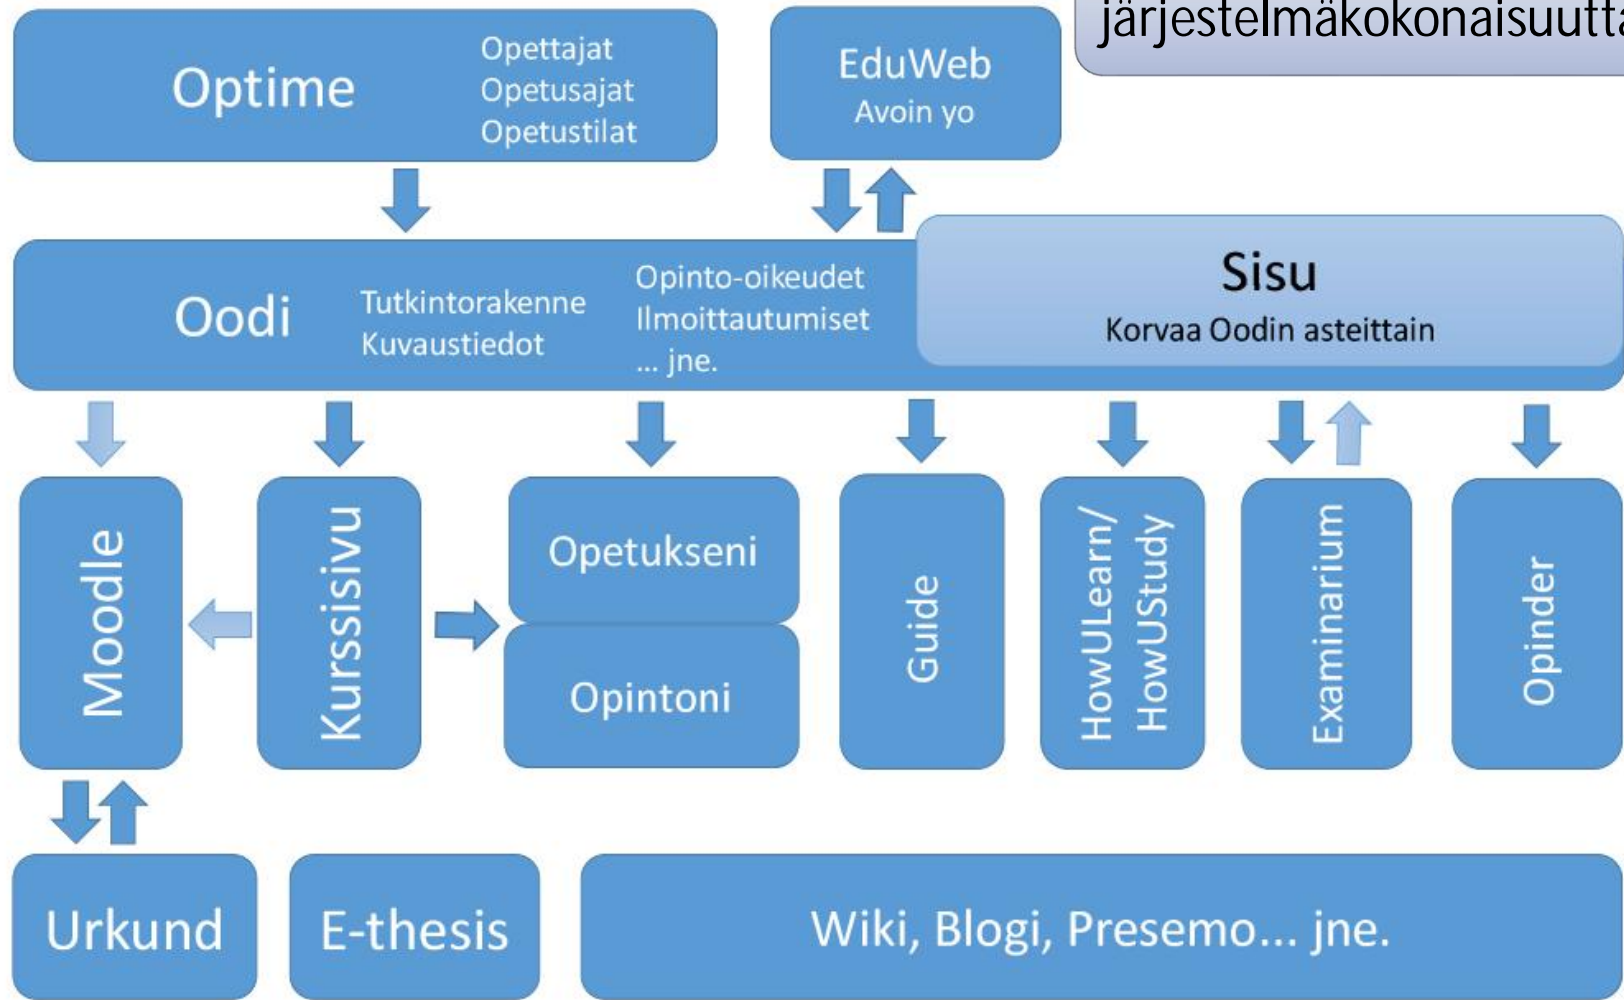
järjestelmäkokonaisuutta

Optime
Opettajat
Opetusajat
Opetustilat

EduWeb
Avoin yo

Oodi
Tutkintorakenne
Kuvaustiedot
Opinto-oikeudet
Ilmoittautumiset
... jne.

Sisu
Korvaa Oodin asteittain

Moodle
Kurssisivu
Opetukseni
Opintoni
Guide
HowULearn/
HowUStudy
Examinarium
Opinder

Urkund
E-thesis
Wiki, Blogi, Presemo... jne.